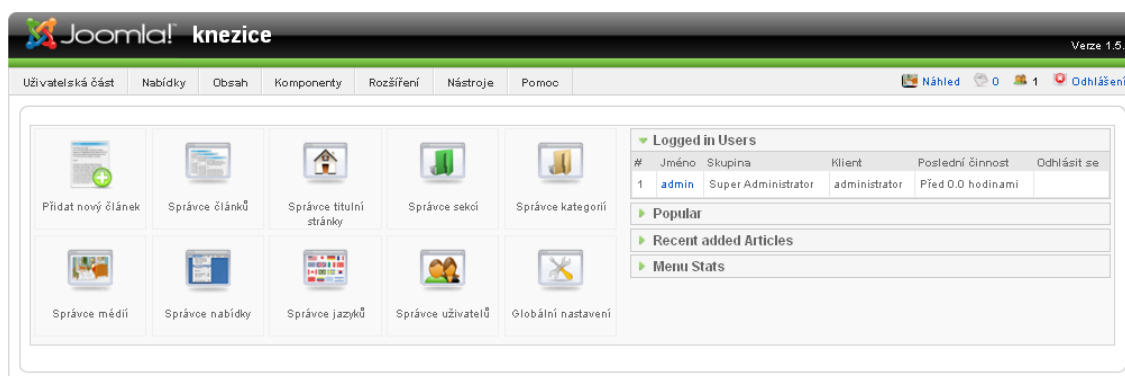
Joomla! knezice

Verze 1.5.

Uživatelská část | Nabídky | Obsah | Komponenty | Rozšíření | Nástroje | Pomoc

Náhled 0 1 Odhlášení

Přidat nový článek
Správce článků
Správce titulní stránky
Správce sekcí
Správce kategorií
Správce médií
Správce nabídky
Správce jazyků
Správce uživatelů
Globální nastavení

Logged in Users

| # | Jméno | Skupina | Klient | Poslední činnost | Odhlásit se |
|---|---|---|---|---|---|
| 1 | admin | Super Administrator | administrator | Před 0.0 hodinami | |

Popular

Recent added Articles

Menu Stats